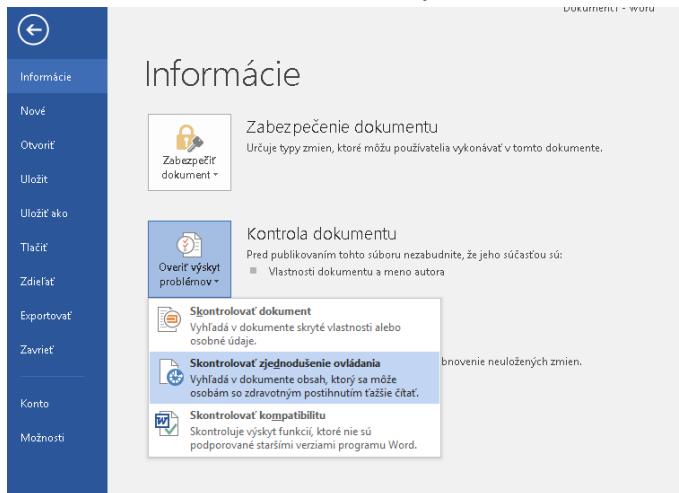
Dokument1 - Word

Informácie
Nové
Otvoriť
Uložiť
Uložiť ako
Tlačiť
Zdieľať
Exportovať
Zavrieť
Konto
Možnosti

Informácie

Zabezpečiť dokument

Zabezpečenie dokumentu
Určuje typy zmien, ktoré môžu používatelia vykonávať v tomto dokumente.

Overiť výskyt problémov

Kontrola dokumentu
Pred publikovaním tohto súboru nezabudnite, že jeho súčasťou sú:
Vlastnosti dokumentu a meno autora

Skontrolovať dokument
Vyhľadá v dokumente skryté vlastnosti alebo osobné údaje.

Skontrolovať zjednodušenie ovládania
Vyhľadá v dokumente obsah, ktorý sa môže osobám so zdravotným postihnutím ťažšie čítať.

Skontrolovať kompatibilitu
Skontroluje výskyt funkcií, ktoré nie sú podporované staršími verziami programu Word.

bnovenie neuložených zmien.